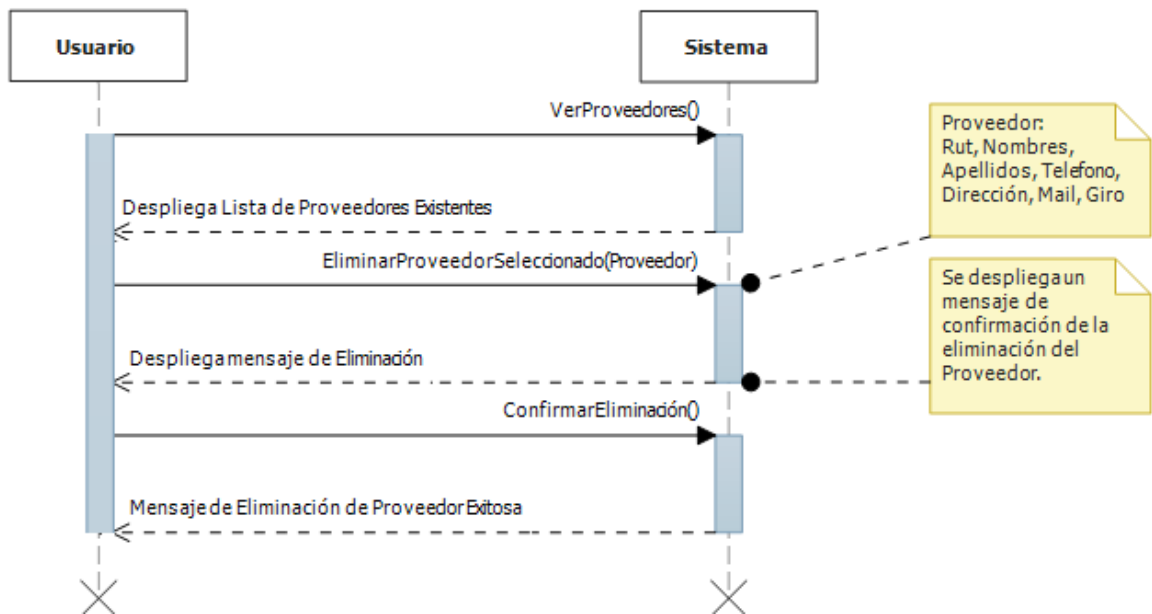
Usuario

Sistema

VerProveedores()

Despliega Lista de Proveedores Existentes

EliminarProveedorSeleccionado(Proveedor)

Despliega mensaje de Eliminación

ConfirmarEliminación()

Mensaje de Eliminación de Proveedor Exitosa

Proveedor:
Rut, Nombres, Apellidos, Telefono, Dirección, Mail, Giro

Se despliega un mensaje de confirmación de la eliminación del Proveedor.